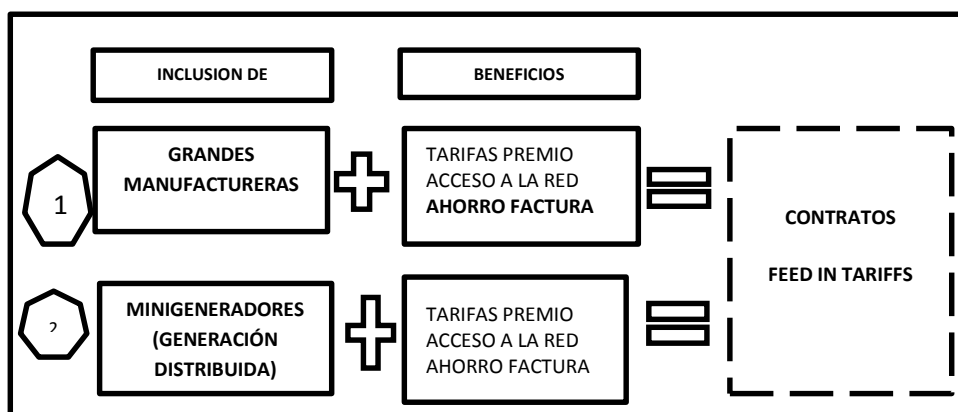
INCLUSION DE

BENEFICIOS

1

GRANDES MANUFACTURERAS

TARIFAS PREMIO
ACCESO A LA RED
AHORRO FACTURA

CONTRATOS

FEED IN TARIFFS

2

MINIGENERADORES (GENERACIÓN DISTRIBUIDA)

TARIFAS PREMIO
ACCESO A LA RED
AHORRO FACTURA